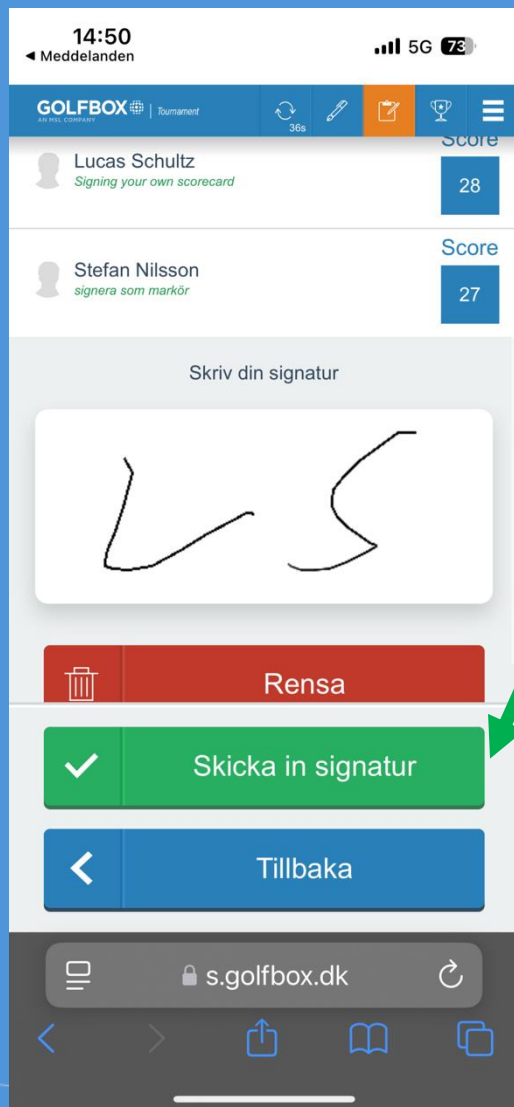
14:50
◀ Meddelanden
5G 73

GOLFBOX | Tournament
AN HSL COMPANY
36s

Score
Lucas Schultz
Signing your own scorecard
28

Score
Stefan Nilsson
signera som markör
27

Skriv din signatur

LS

Rensa

Skicka in signatur

Tillbaka

s.golfbox.dk